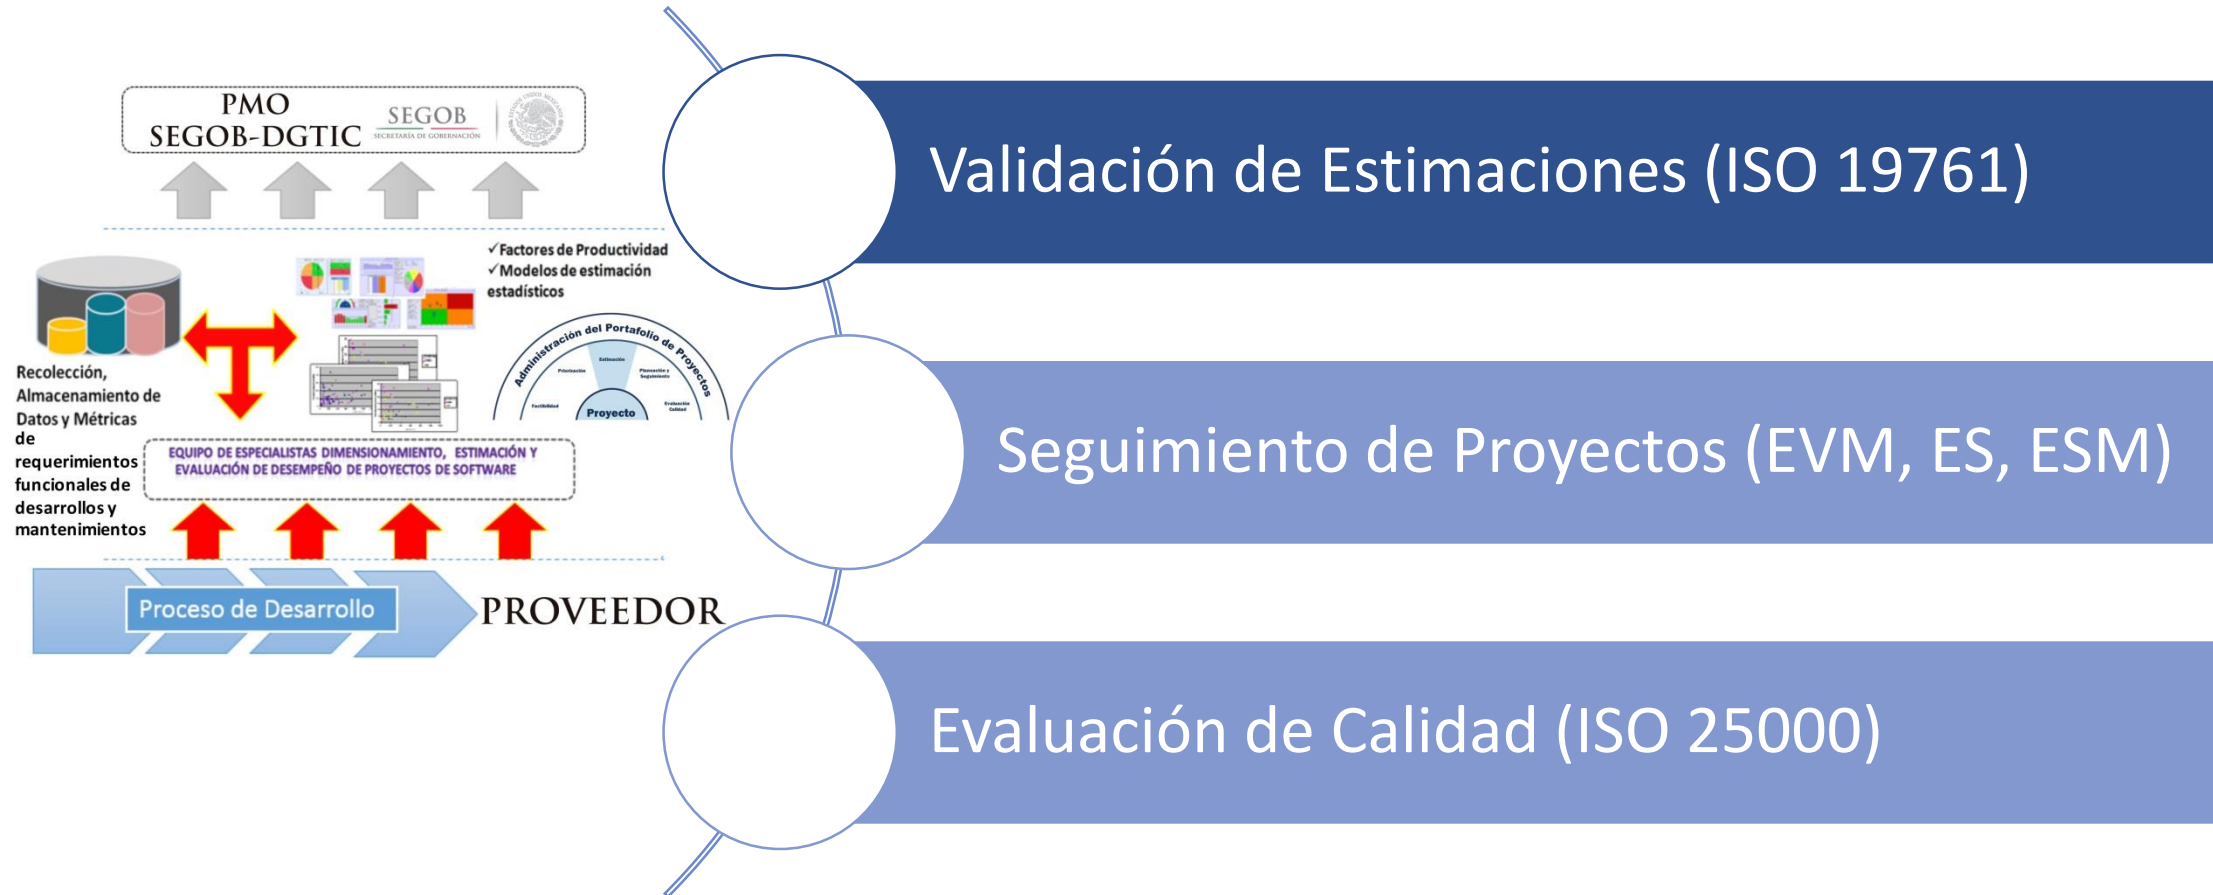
PMO
SEGOB-DGTIC

SEGOB
SECRETARÍA DE GOBERNACIÓN

✓Factores de Productividad
✓Modelos de estimación estadísticos

Administración del Portafolio de Proyectos

Estimación

Priorización

Planeación y Seguimiento

Factibilidad

Evaluación Calidad

Proyecto

Recolección, Almacenamiento de Datos y Métricas de requerimientos funcionales de desarrollos y mantenimientos

EQUIPO DE ESPECIALISTAS DIMENSIONAMIENTO, ESTIMACIÓN Y EVALUACIÓN DE DESEMPEÑO DE PROYECTOS DE SOFTWARE

Proceso de Desarrollo

PROVEEDOR

Validación de Estimaciones (ISO 19761)

Seguimiento de Proyectos (EVM, ES, ESM)

Evaluación de Calidad (ISO 25000)